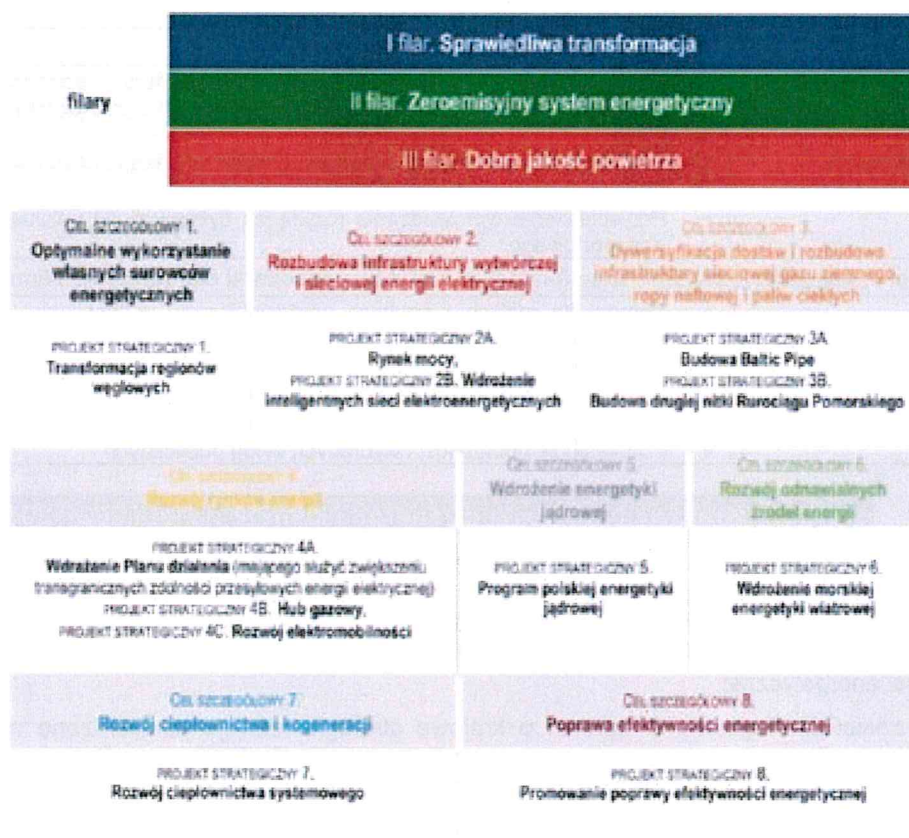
filary

I filar. Sprawiedliwa transformacja

II filar. Zeroemisyjny system energetyczny

III filar. Dobra jakość powietrza

CEL SZCZEGÓŁOWY 1.
Optymalne wykorzystanie własnych surowców energetycznych

CEL SZCZEGÓŁOWY 2.
Rozbudowa infrastruktury wytwórczej i sieciowej energii elektrycznej

CEL SZCZEGÓŁOWY 3.
Dywersyfikacja dostaw i rozbudowa infrastruktury sieciowej gazu ziemnego, ropy naftowej i paliw ciekłych

PROJEKT STRATEGICZNY 1.
Transformacja regionów węglowych

PROJEKT STRATEGICZNY 2A.
Rynek mocy,
PROJEKT STRATEGICZNY 2B. Wdrożenie inteligentnych sieci elektroenergetycznych

PROJEKT STRATEGICZNY 3A
Budowa Baltic Pipe
PROJEKT STRATEGICZNY 3B.
Budowa drugiej nitki Rurociągu Pomorskiego

CEL SZCZEGÓŁOWY 4.
Rozwój rynków energii

CEL SZCZEGÓŁOWY 5.
Wdrożenie energetyki jądrowej

CEL SZCZEGÓŁOWY 6.
Rozwój odnawialnych źródeł energii

PROJEKT STRATEGICZNY 4A.
Wdrażanie Planu działania (mającego służyć zwiększeniu transgranicznych zdolności przesyłowych energii elektrycznej)
PROJEKT STRATEGICZNY 4B. Hub gazowy,
PROJEKT STRATEGICZNY 4C. Rozwój elektromobilności

PROJEKT STRATEGICZNY 5.
Program polskiej energetyki jądrowej

PROJEKT STRATEGICZNY 6.
Wdrożenie morskiej energetyki wiatrowej

CEL SZCZEGÓŁOWY 7.
Rozwój ciepłownictwa i kogeneracji

CEL SZCZEGÓŁOWY 8.
Poprawa efektywności energetycznej

PROJEKT STRATEGICZNY 7.
Rozwój ciepłownictwa systemowego

PROJEKT STRATEGICZNY 8.
Promowanie poprawy efektywności energetycznej